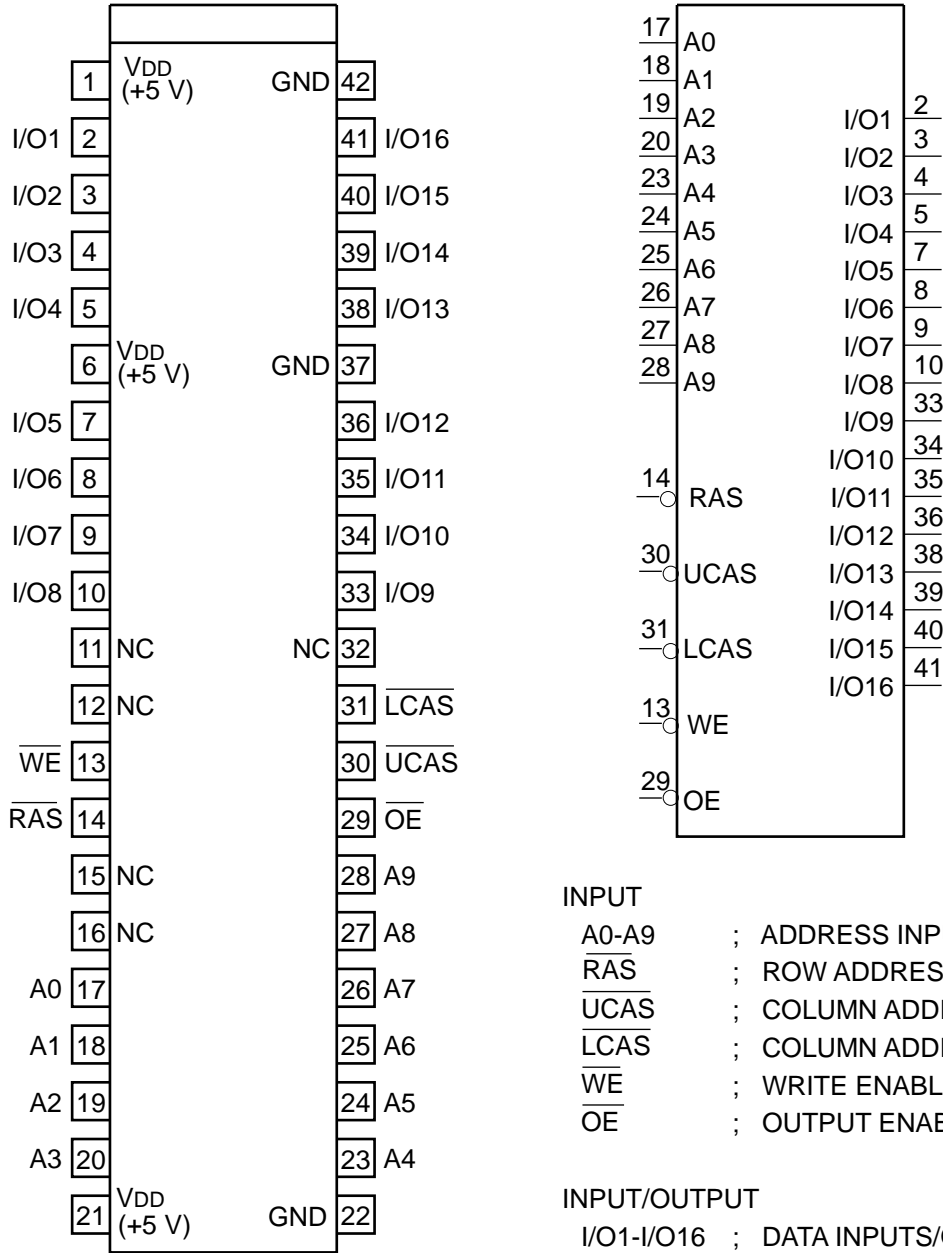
| | | | |
|---|---|---|---|
| | 1 VDD (+5 V) | GND 42 | |
| I/O1 | 2 | 41 | I/O16 |
| I/O2 | 3 | 40 | I/O15 |
| I/O3 | 4 | 39 | I/O14 |
| I/O4 | 5 | 38 | I/O13 |
| | 6 VDD (+5 V) | GND 37 | |
| I/O5 | 7 | 36 | I/O12 |
| I/O6 | 8 | 35 | I/O11 |
| I/O7 | 9 | 34 | I/O10 |
| I/O8 | 10 | 33 | I/O9 |
| | 11 NC | NC 32 | |
| | 12 NC | 31 | $\overline{LCAS}$ |
| $\overline{WE}$ | 13 | 30 | $\overline{UCAS}$ |
| $\overline{RAS}$ | 14 | 29 | $\overline{OE}$ |
| | 15 NC | 28 | A9 |
| | 16 NC | 27 | A8 |
| A0 | 17 | 26 | A7 |
| A1 | 18 | 25 | A6 |
| A2 | 19 | 24 | A5 |
| A3 | 20 | 23 | A4 |
| | 21 VDD (+5 V) | GND 22 | |

17 A0
18 A1
19 A2
20 A3
23 A4
24 A5
25 A6
26 A7
27 A8
28 A9
14 RAS
30 UCAS
31 LCAS
13 WE
29 OE

I/O1 2
I/O2 3
I/O3 4
I/O4 5
I/O5 7
I/O6 8
I/O7 9
I/O8 10
I/O9 33
I/O10 34
I/O11 35
I/O12 36
I/O13 38
I/O14 39
I/O15 40
I/O16 41

INPUT
A0-A9 ; ADDRESS INP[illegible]
$\overline{RAS}$ ; ROW ADDRES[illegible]
$\overline{UCAS}$ ; COLUMN ADD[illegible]
$\overline{LCAS}$ ; COLUMN ADD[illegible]
$\overline{WE}$ ; WRITE ENABL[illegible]
$\overline{OE}$ ; OUTPUT ENAB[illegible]

INPUT/OUTPUT
I/O1-I/O16 ; DATA INPUTS/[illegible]